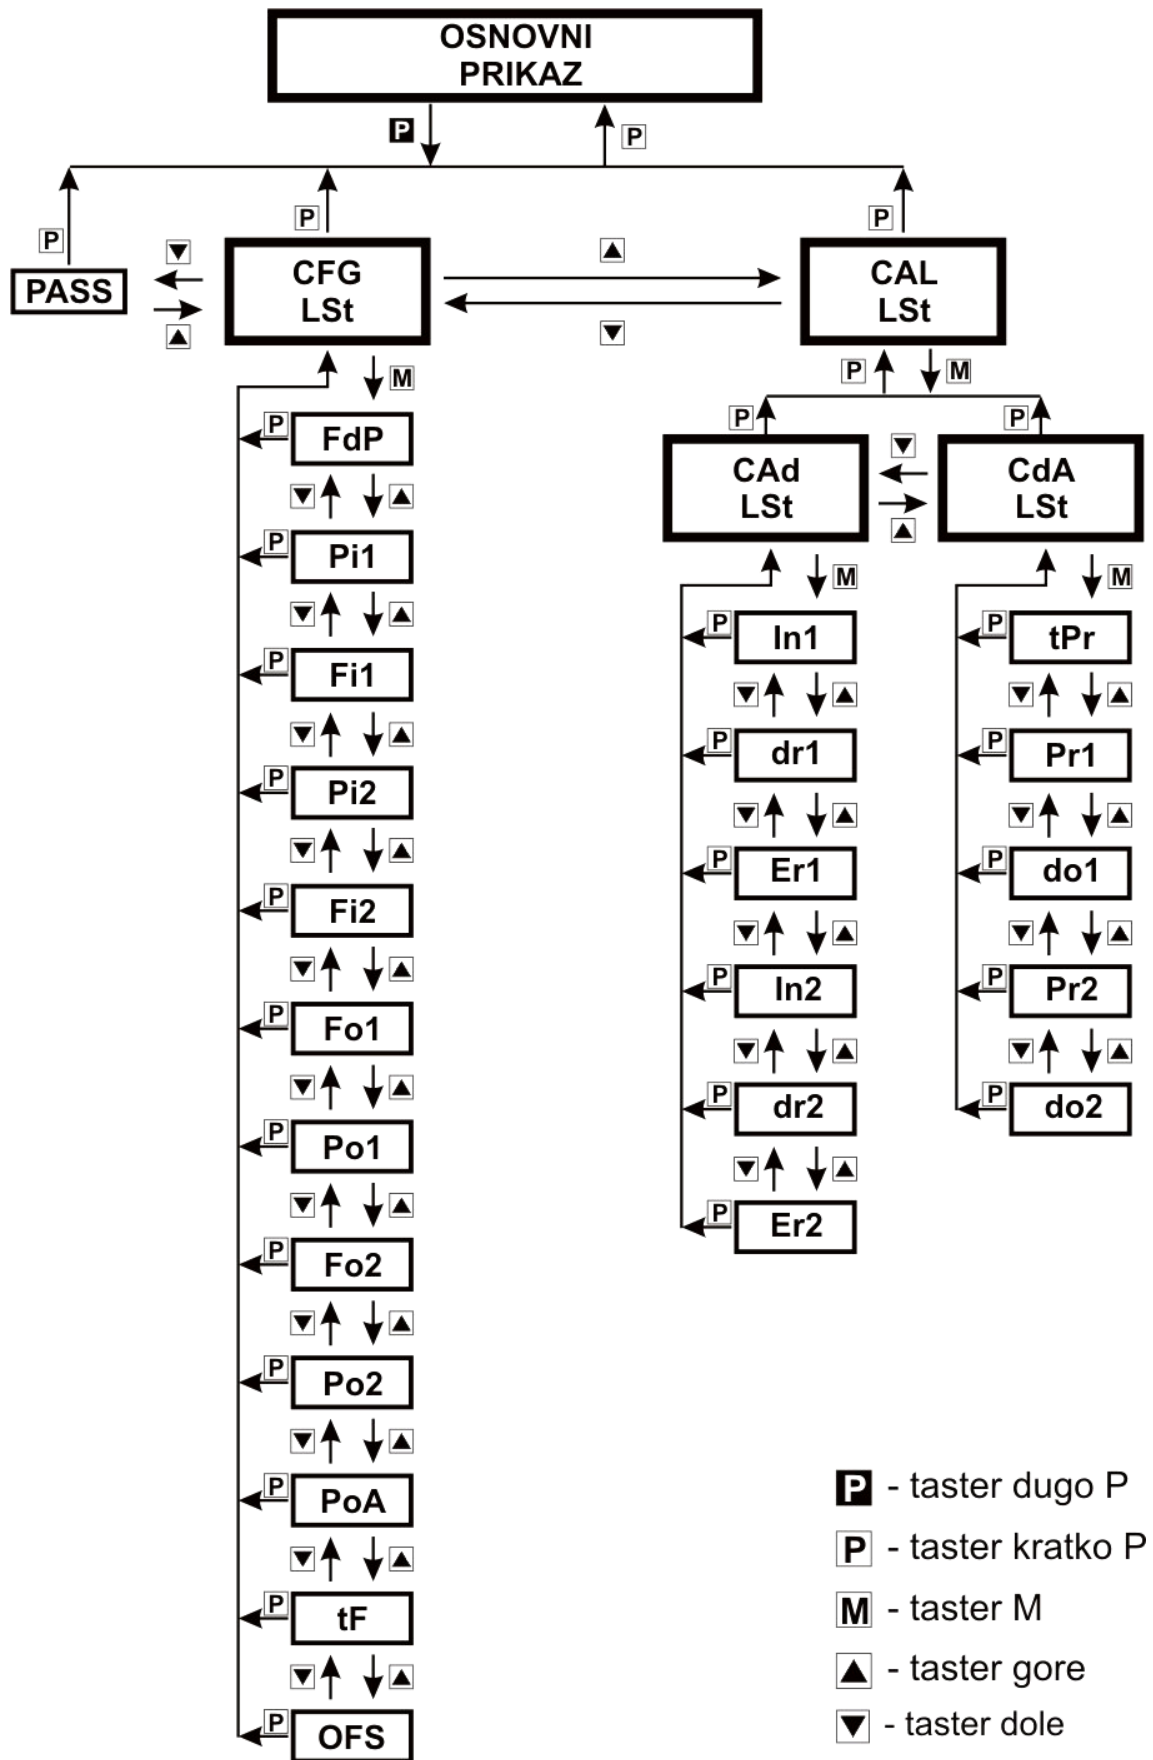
OSNOVNI PRIKAZ

P
P

P
P
P

PASS
▼
▲
CFG LSt
▲
▼
CAL LSt

M
P
M

P
P
CAd LSt
▼
▲
CdA LSt

P FdP
▼ ▲
P Pi1
▼ ▲
P Fi1
▼ ▲
P Pi2
▼ ▲
P Fi2
▼ ▲
P Fo1
▼ ▲
P Po1
▼ ▲
P Fo2
▼ ▲
P Po2
▼ ▲
P PoA
▼ ▲
P tF
▼ ▲
P OFS

M
P In1
▼ ▲
P dr1
▼ ▲
P Er1
▼ ▲
P In2
▼ ▲
P dr2
▼ ▲
P Er2

M
P tPr
▼ ▲
P Pr1
▼ ▲
P do1
▼ ▲
P Pr2
▼ ▲
P do2

P - taster dugo P
P - taster kratko P
M - taster M
▲ - taster gore
▼ - taster dole